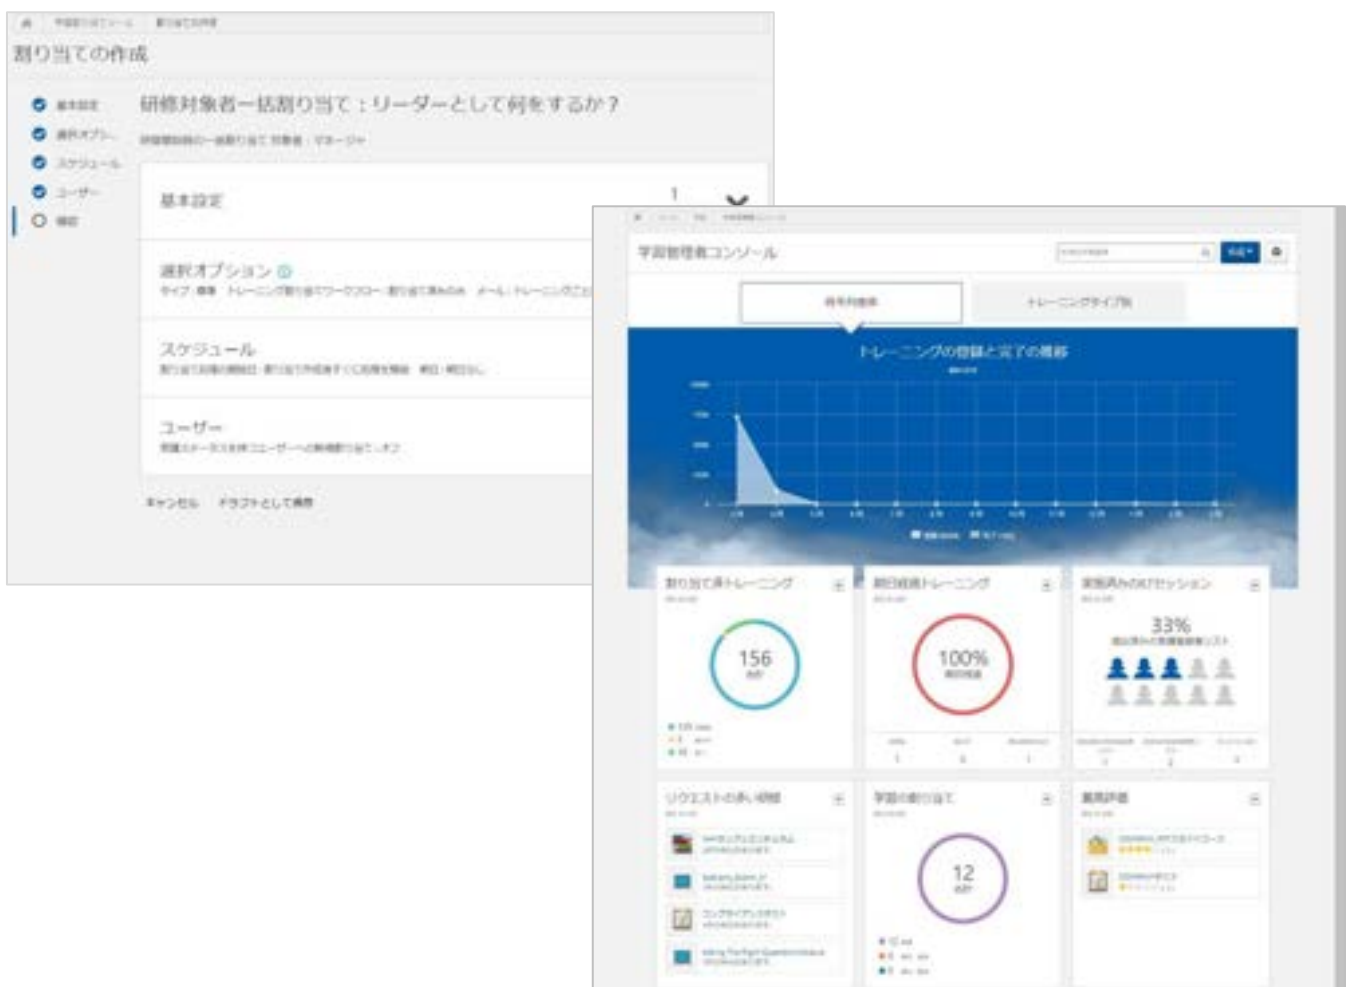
割り当ての作成

基本設定
選択オプション
スケジュール
ユーザー
確認

研修対象者一括割り当て：リーダーとして何をするか？

基本設定

選択オプション
タイプ：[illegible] トレーニング割り当てワークフロー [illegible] メール：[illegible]

スケジュール
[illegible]

ユーザー
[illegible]

キャンセル ドラフトとして保存

学習管理者コンソール

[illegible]
トレーニングタイプ別

トレーニングの登録と完了の傾向

割り当て済トレーニング
156

期日経過トレーニング
100%

実施済みのILTセッション
33%

リクエストの承認/却下

学習の割り当て
12

業務評価